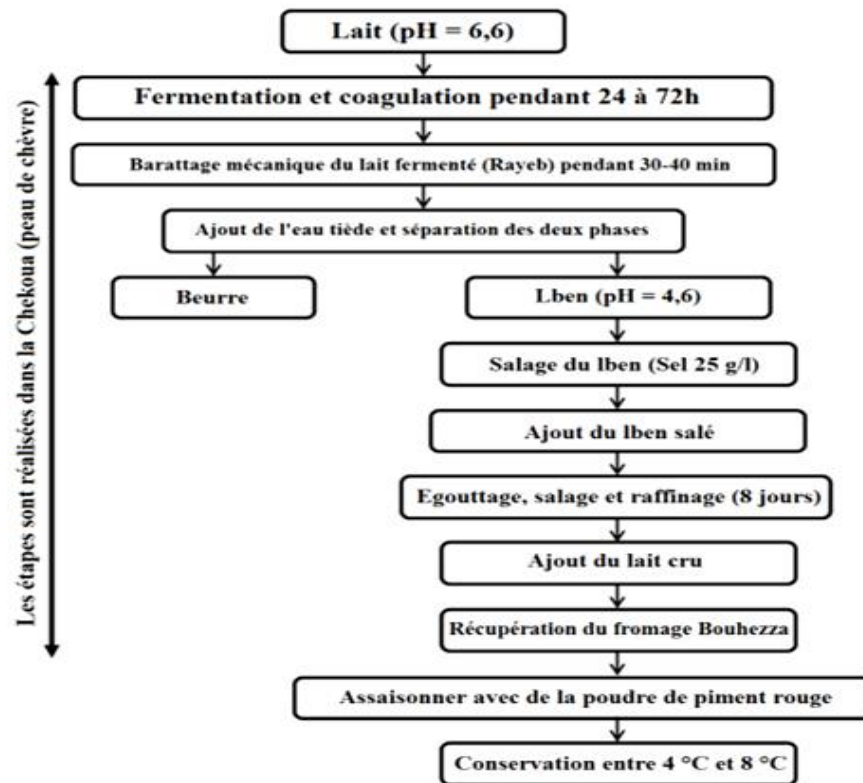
Les étapes sont réalisées dans la Chekoua (peau de chèvre)

Lait (pH = 6,6)

Fermentation et coagulation pendant 24 à 72h

Barattage mécanique du lait fermenté (Rayeb) pendant 30-40 min

Ajout de l'eau tiède et séparation des deux phases

Beurre

Lben (pH = 4,6)

Salage du lben (Sel 25 g/l)

Ajout du lben salé

Egouttage, salage et raffinage (8 jours)

Ajout du lait cru

Récupération du fromage Bouhezza

Assaisonner avec de la poudre de piment rouge

Conservation entre 4 °C et 8 °C